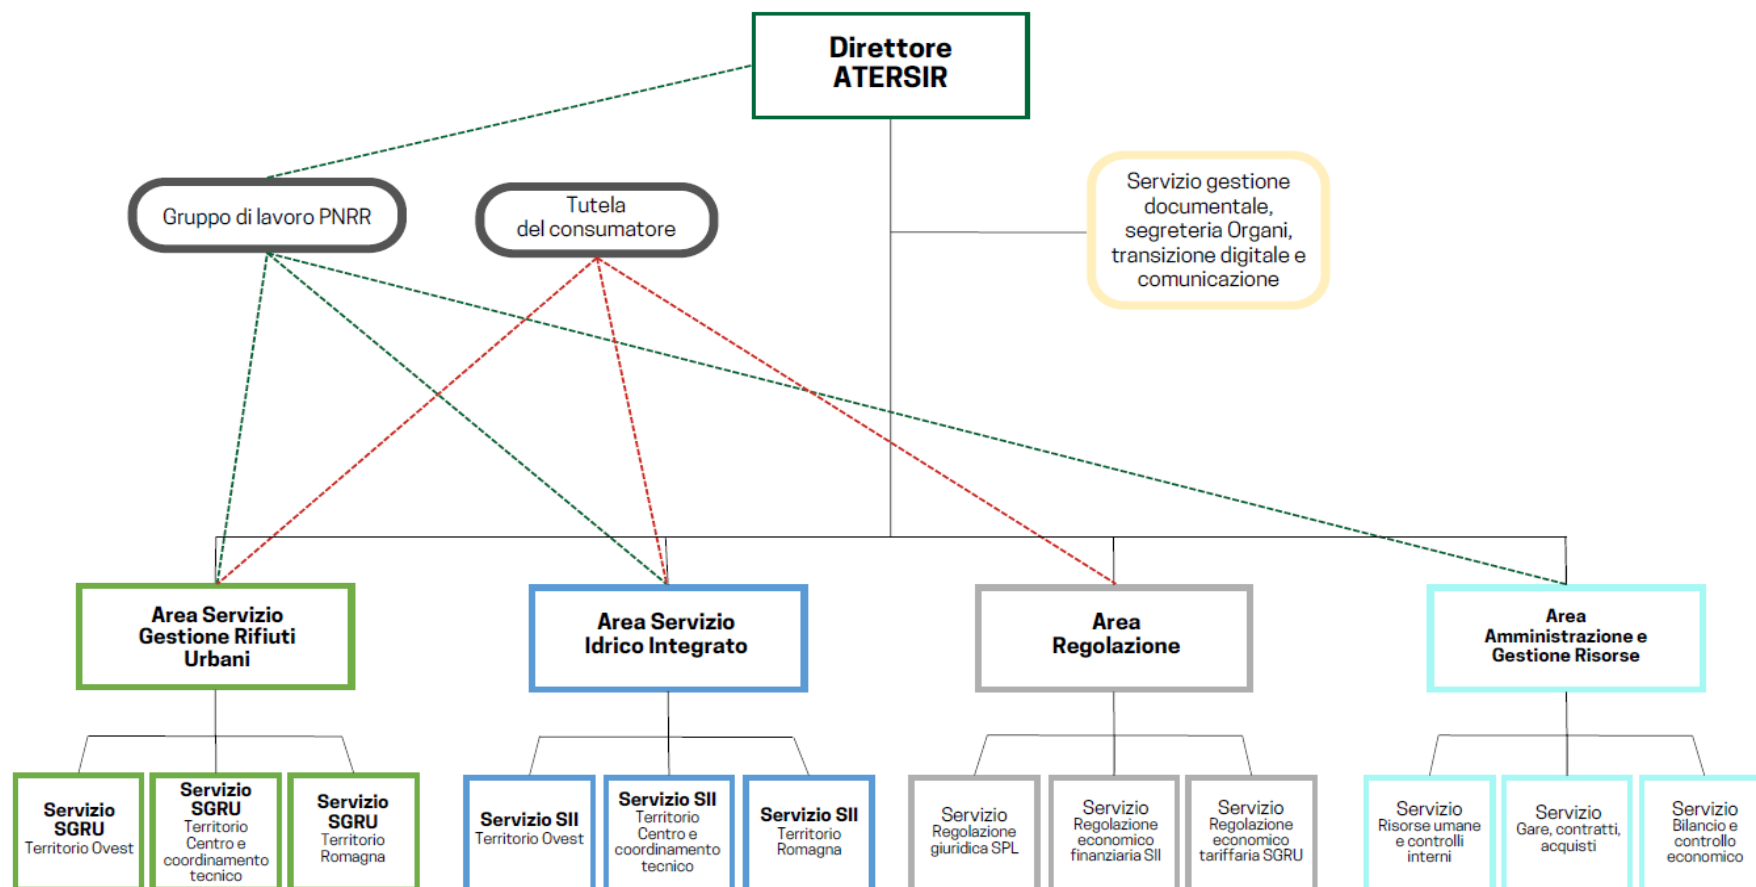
Direttore ATERSIR

Gruppo di lavoro PNRR

Tutela del consumatore

Servizio gestione documentale, segreteria Organi, transizione digitale e comunicazione

Area Servizio Gestione Rifiuti Urbani

Area Servizio Idrico Integrato

Area Regolazione

Area Amministrazione e Gestione Risorse

Servizio SGRU Territorio Ovest

Servizio SGRU Territorio Centro e coordinamento tecnico

Servizio SGRU Territorio Romagna

Servizio SII Territorio Ovest

Servizio SII Territorio Centro e coordinamento tecnico

Servizio SII Territorio Romagna

Servizio Regolazione giuridica SPL

Servizio Regolazione economico finanziaria SII

Servizio Regolazione economico tariffaria SGRU

Servizio Risorse umane e controlli interni

Servizio Gare, contratti, acquisti

Servizio Bilancio e controllo economico